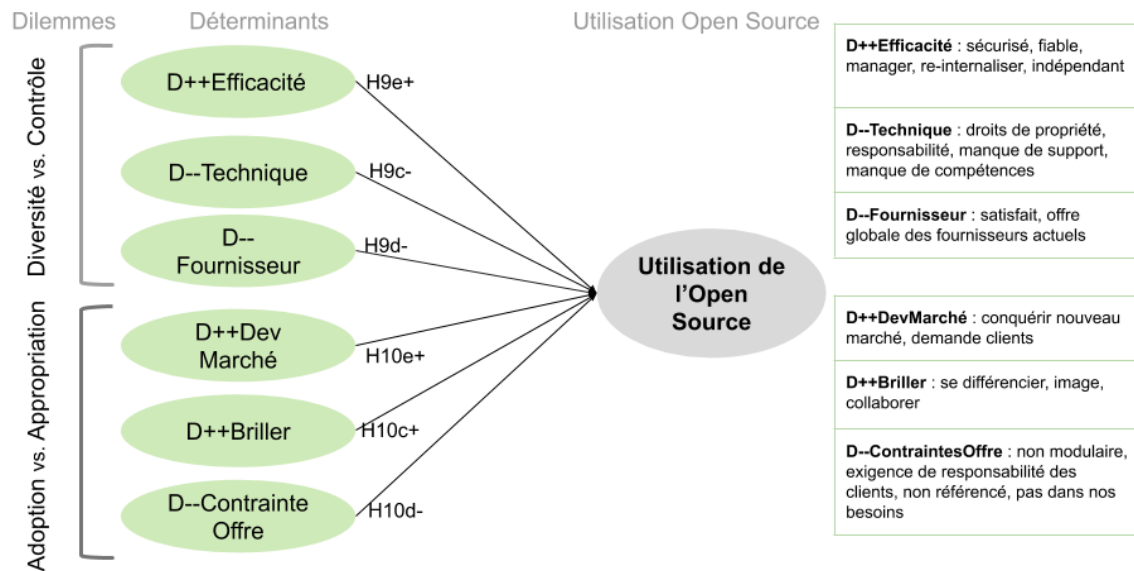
Dilemmes

Déterminants

Utilisation Open Source

Diversité vs. Contrôle

D++Efficacité

H9e+

D--Technique

H9c-

D--
Fournisseur

H9d-

Adoption vs. Appropriation

D++Dev
Marché

H10e+

D++Briller

H10c+

D--Contrainte
Offre

H10d-

Utilisation de l'Open Source

**D++Efficacité** : sécurisé, fiable, manager, re-internaliser, indépendant

**D--Technique** : droits de propriété, responsabilité, manque de support, manque de compétences

**D--Fournisseur** : satisfait, offre globale des fournisseurs actuels

**D++DevMarché** : conquérir nouveau marché, demande clients

**D++Briller** : se différencier, image, collaborer

**D--ContraintesOffre** : non modulaire, exigence de responsabilité des clients, non référencé, pas dans nos besoins